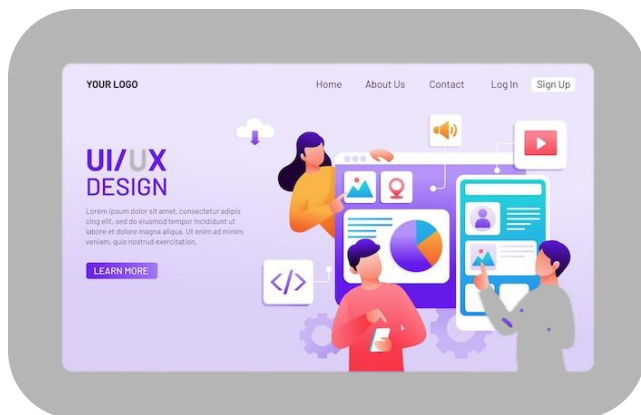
YOUR LOGO

Home About Us Contact Log In Sign Up

UI/UX DESIGN

Lorem ipsum dolor sit amet, consectetur adipis cing elit, sed do eiusmod tempor incididunt ut labore et dolore magna aliqua. Ut enim ad minim veniam, quis nostrud exercitation.

LEARN MORE

</>